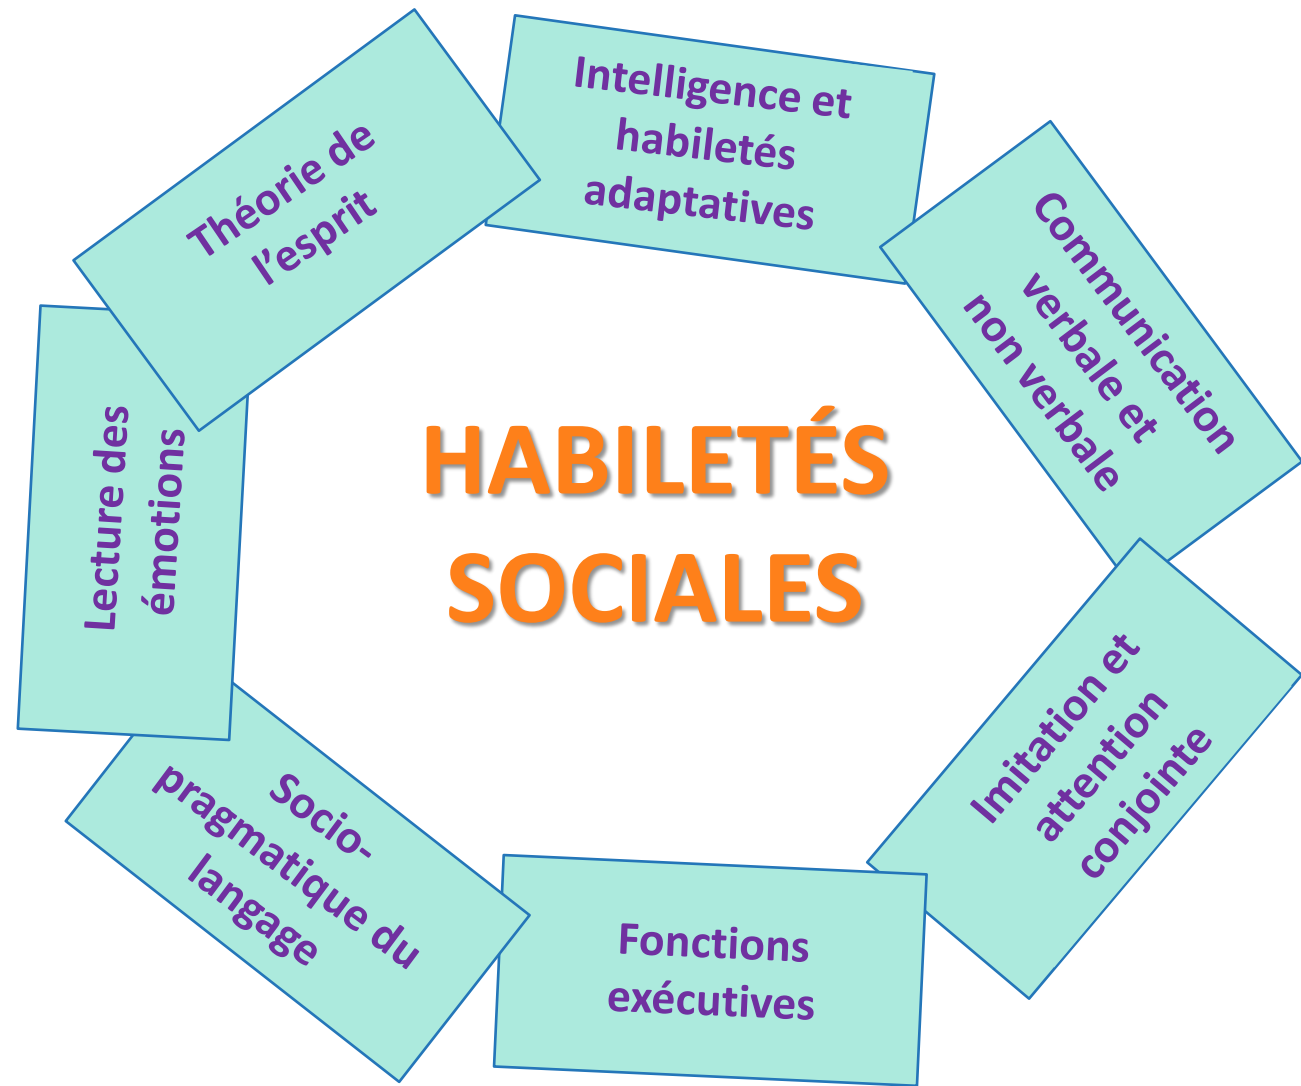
HABILETÉS SOCIALES

Intelligence et habiletés adaptatives

Communication verbale et non verbale

Imitation et attention conjointe

Fonctions exécutives

Socio-pragmatique du langage

Lecture des émotions

Théorie de l'esprit